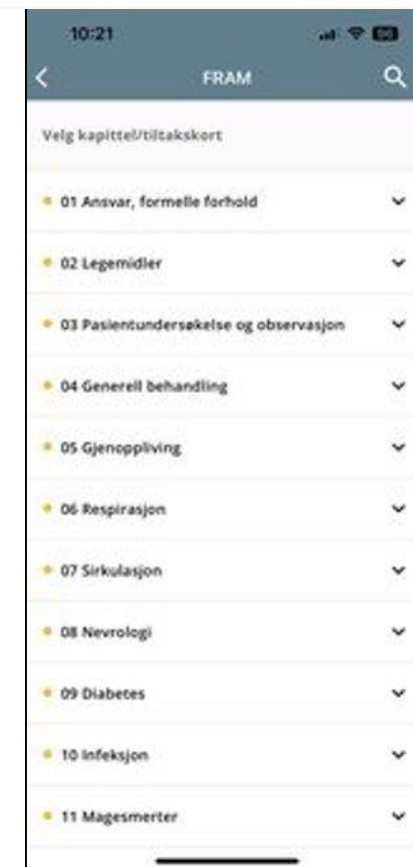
10:21

FRAM

Velg kapittel/tiltakskort

01 Ansvar, formelle forhold

02 Legemidler

03 Pasientundersøkelse og observasjon

04 Generell behandling

05 Gjenoppliving

06 Respirasjon

07 Sirkulasjon

08 Nevrologi

09 Diabetes

10 Infeksjon

11 Magesmerter